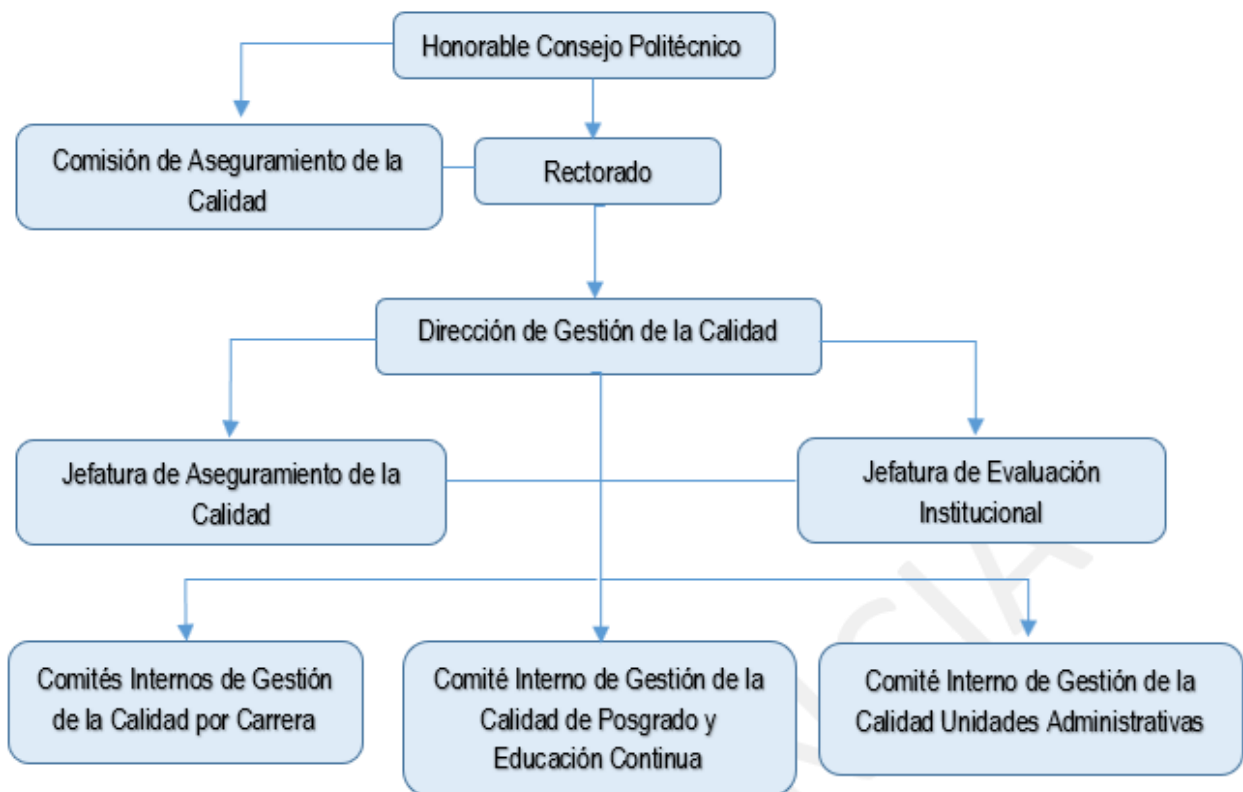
Honorable Consejo Politécnico

Comisión de Aseguramiento de la Calidad

Rectorado

Dirección de Gestión de la Calidad

Jefatura de Aseguramiento de la Calidad

Jefatura de Evaluación Institucional

Comités Internos de Gestión de la Calidad por Carrera

Comité Interno de Gestión de la Calidad de Posgrado y Educación Continua

Comité Interno de Gestión de la Calidad Unidades Administrativas